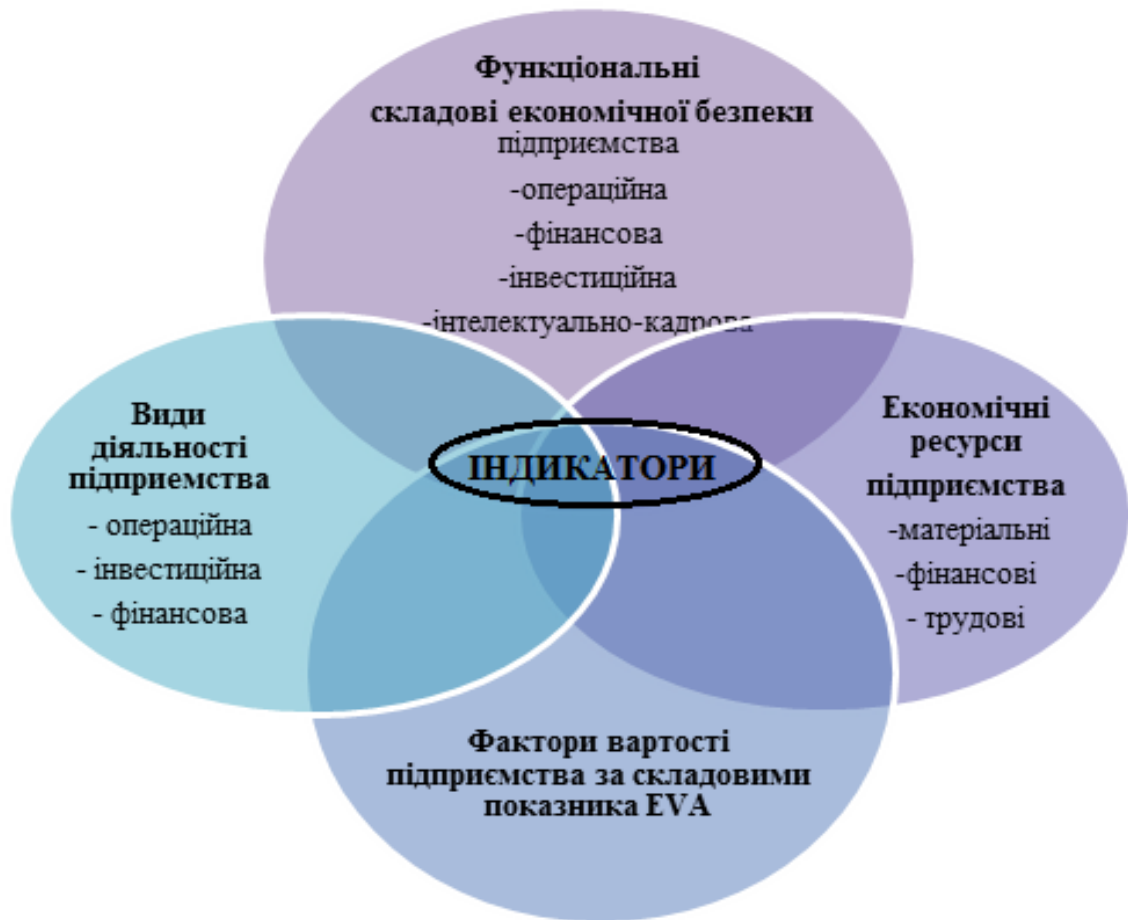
Функціональні складові економічної безпеки підприємства
-операційна
-фінансова
-інвестиційна
-інтелектуально-кадрова

Види діяльності підприємства
- операційна
- інвестиційна
- фінансова

ІНДИКАТОРИ

Економічні ресурси підприємства
-матеріальні
-фінансові
- трудові

Фактори вартості підприємства за складовими показника EVA